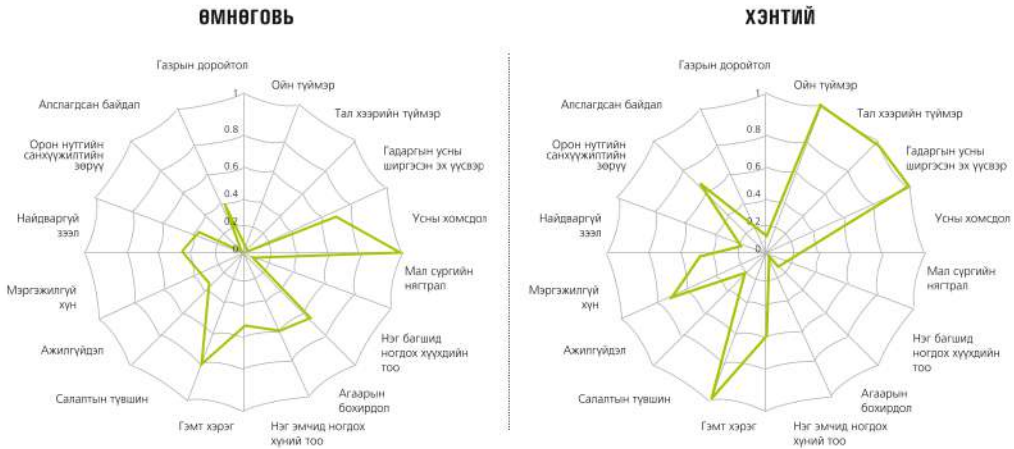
ӨМНӨГОВЬ

Газрын доройтол
Ойн түймэр
Тал хээрийн түймэр
Гадаргын усны ширгэсэн эх үүсвэр
Усны хомсдол
Мал сүргийн нягтрал
Нэг багшид ногдох хүүхдийн тоо
Агаарын бохирдол
Нэг эмчид ногдох хүний тоо
Гэмт хэрэг
Салалтын түвшин
Ажилгүйдэл
Мэргэжилгүй хүн
Найдваргүй зээл
Орон нутгийн санхүүжилтийн зөрүү
Алслагдсан байдал
1
0.8
0.6
0.4
0.2
0

ХЭНТИЙ

Газрын доройтол
Ойн түймэр
Тал хээрийн түймэр
Гадаргын усны ширгэсэн эх үүсвэр
Усны хомсдол
Мал сүргийн нягтрал
Нэг багшид ногдох хүүхдийн тоо
Агаарын бохирдол
Нэг эмчид ногдох хүний тоо
Гэмт хэрэг
Салалтын түвшин
Ажилгүйдэл
Мэргэжилгүй хүн
Найдваргүй зээл
Орон нутгийн санхүүжилтийн зөрүү
Алслагдсан байдал
1
0.8
0.6
0.4
0.2
0